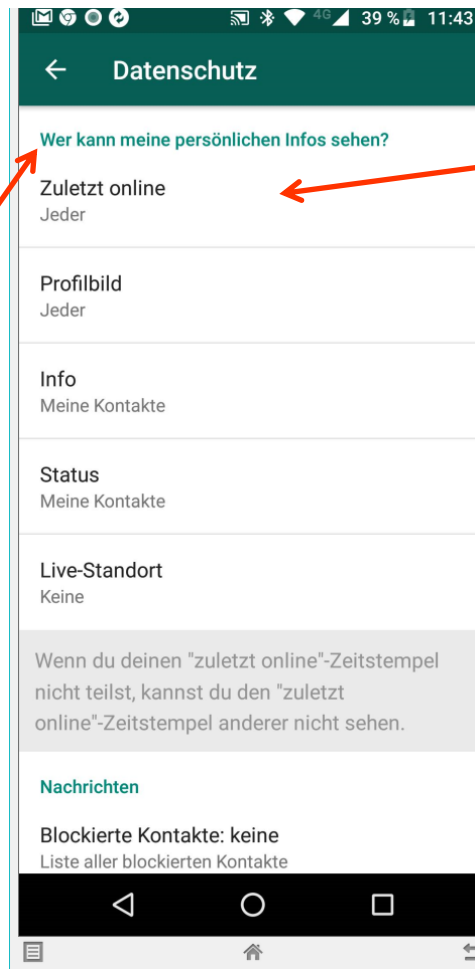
4G 39 % 11:43

Datenschutz

Wer kann meine persönlichen Infos sehen?

Zuletzt online
Jeder

Profilbild
Jeder

Info
Meine Kontakte

Status
Meine Kontakte

Live-Standort
Keine

Wenn du deinen "zuletzt online"-Zeitstempel nicht teilst, kannst du den "zuletzt online"-Zeitstempel anderer nicht sehen.

Nachrichten

Blockierte Kontakte: keine
Liste aller blockierten Kontakte